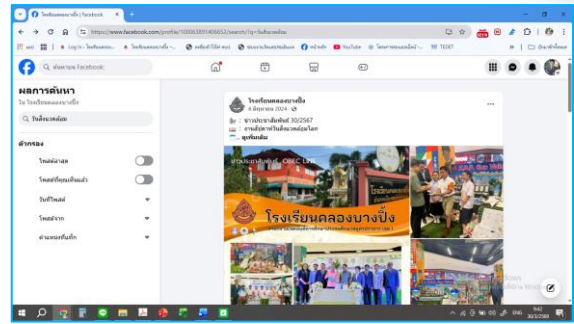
โรงเรียนคลองบางปิ้ง | Facebook

https://www.facebook.com/profile/100063891406652/search/?q=วันสิ่งแวดล้อม

ค้นหาบน Facebook

ผลการค้นหา
ใน โรงเรียนคลองบางปิ้ง

วันสิ่งแวดล้อม

ตัวกรอง

โพสต์ล่าสุด

โพสต์ที่คุณเห็นแล้ว

วันที่โพสต์

โพสต์จาก

ตำแหน่งที่แท็ก

โรงเรียนคลองบางปิ้ง
6 มิถุนายน 2024

ข่าวประชาสัมพันธ์ 30/2567
งานสัปดาห์วันสิ่งแวดล้อมโลก
ดูเพิ่มเติม

@ประชาสัมพันธ์_OBEC LINE

โรงเรียนคลองบางปิ้ง

ENG
9:42
30/6/2567